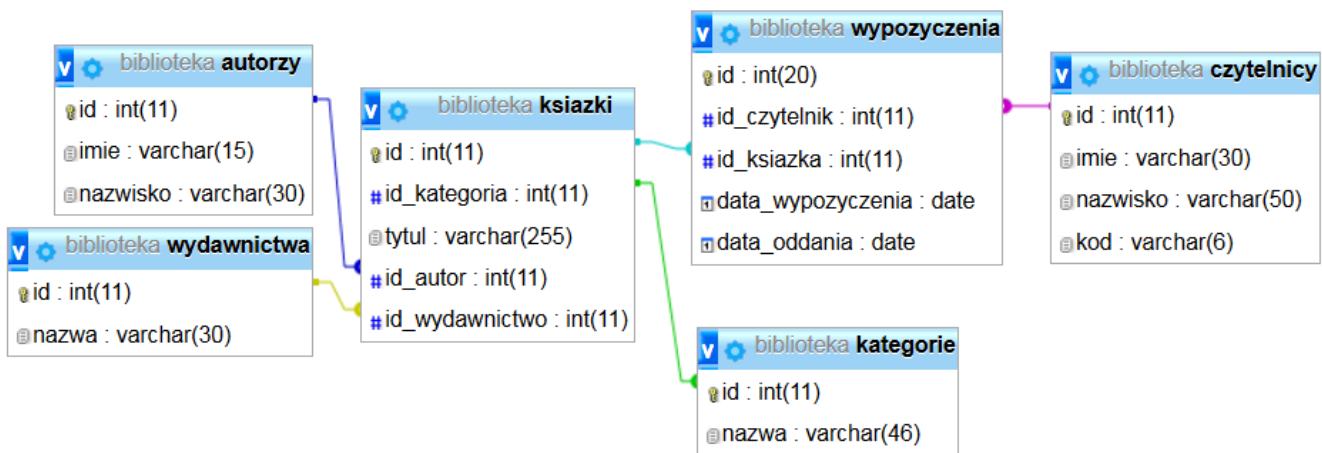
v biblioteka autorzy
id : int(11)
imie : varchar(15)
nazwisko : varchar(30)

v biblioteka wydawnictwa
id : int(11)
nazwa : varchar(30)

v biblioteka ksiazki
id : int(11)
id_kategoria : int(11)
tytul : varchar(255)
id_autor : int(11)
id_wydawnictwo : int(11)

v biblioteka wypozyczenia
id : int(20)
id_czytelnik : int(11)
id_ksiazka : int(11)
data_wypozyczenia : date
data_oddania : date

v biblioteka kategorie
id : int(11)
nazwa : varchar(46)

v biblioteka czytelnicy
id : int(11)
imie : varchar(30)
nazwisko : varchar(50)
kod : varchar(6)